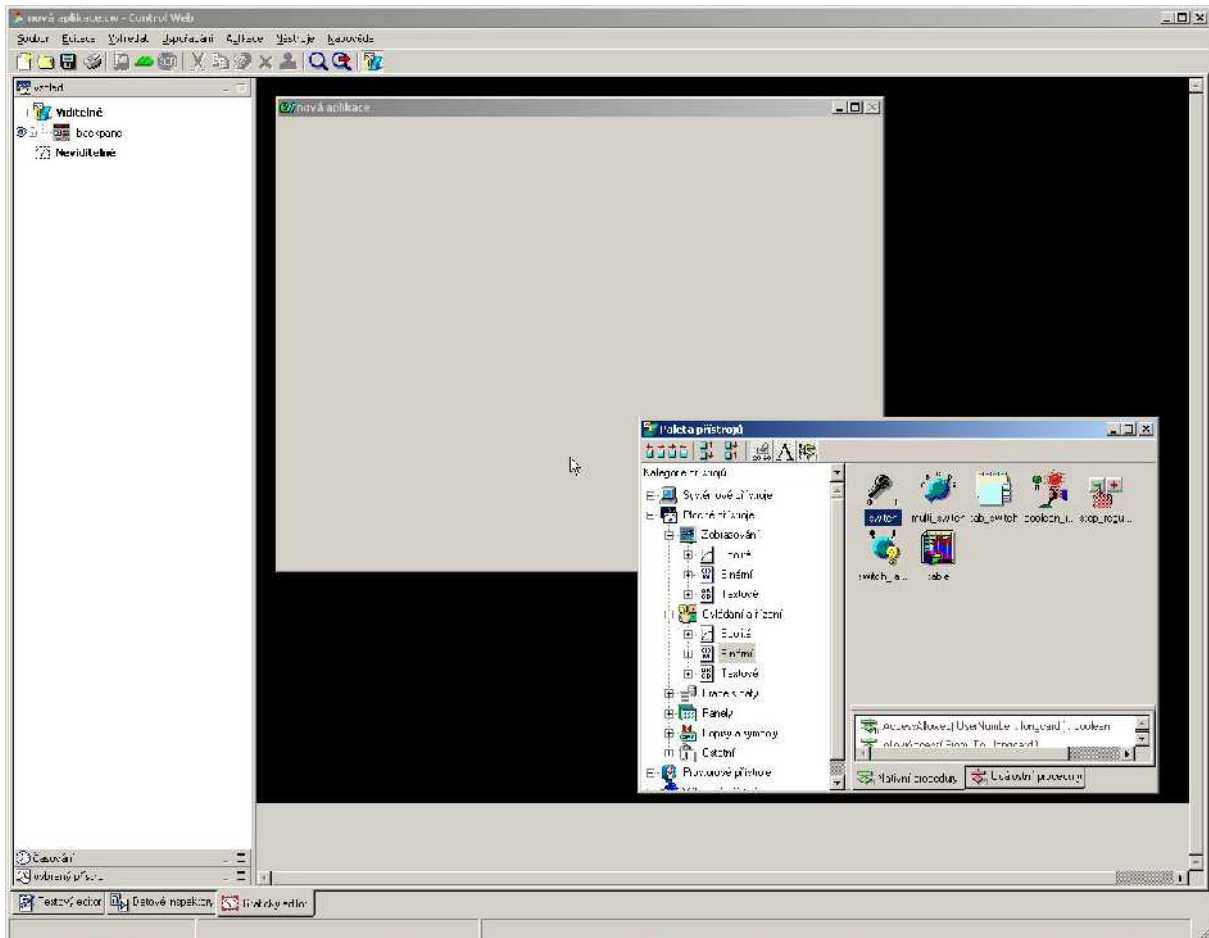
nová aplikace.cw - Control Web

Soubor Editace Vyhledat Zpracování Aplikace Nástroje Nápověda

Vzhled

Viditelné

Nevidítelné

nová aplikace

Paleta přístrojů

Kategorie přístrojů

Systémové přístroje

Plošné přístroje

Zobrazování

Binární

Číselné

Textové

Ovládání a řízení

Binární

Číselné

Textové

Panely

Popisy a symboly

Ostatní

Provozové přístroje

switch

multi_switch

tab_switch

boolean_...

step_regu...

switch_a...

table

AccessAllowed( UserNumber : longcard ) : boolean

Nativní procedury

Událostní procedury

Časování

Textový editor

Datové inspektory

Grafický editor